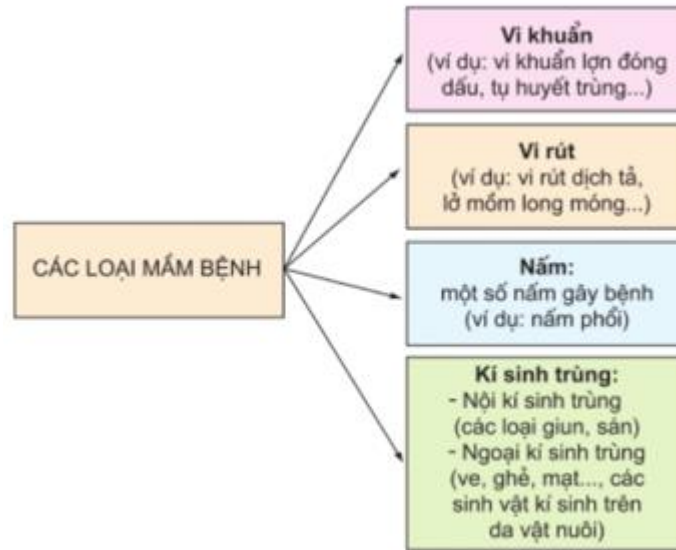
CÁC LOẠI MẦM BỆNH

Vi khuẩn
(ví dụ: vi khuẩn lợn đóng dấu, tụ huyết trùng...)

Vi rút
(ví dụ: vi rút dịch tả, lở mồm long móng...)

Nấm:
một số nấm gây bệnh
(ví dụ: nấm phổi)

Kí sinh trùng:
- Nội kí sinh trùng (các loại giun, sán)
- Ngoại kí sinh trùng (ve, ghẻ, mạt..., các sinh vật kí sinh trên da vật nuôi)